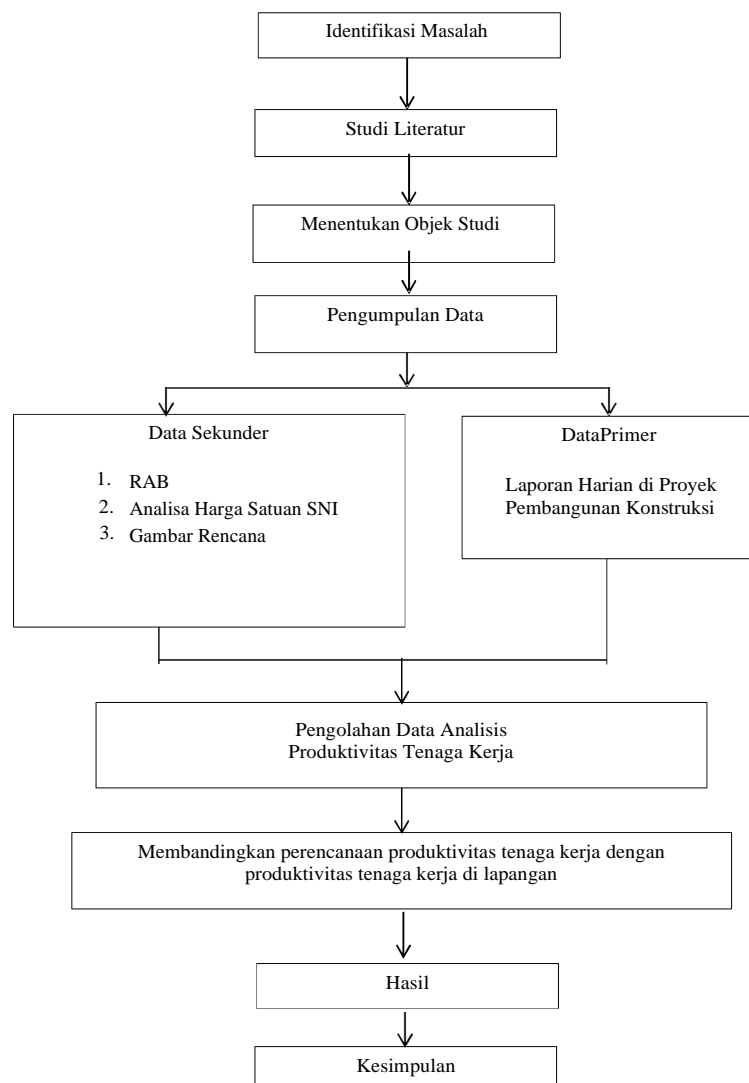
Identifikasi Masalah

Studi Literatur

Menentukan Objek Studi

Pengumpulan Data

Data Sekunder

1. RAB
2. Analisa Harga Satuan SNI
3. Gambar Rencana

DataPrimer

Laporan Harian di Proyek Pembangunan Konstruksi

Pengolahan Data Analisis Produktivitas Tenaga Kerja

Membandingkan perencanaan produktivitas tenaga kerja dengan produktivitas tenaga kerja di lapangan

Hasil

Kesimpulan